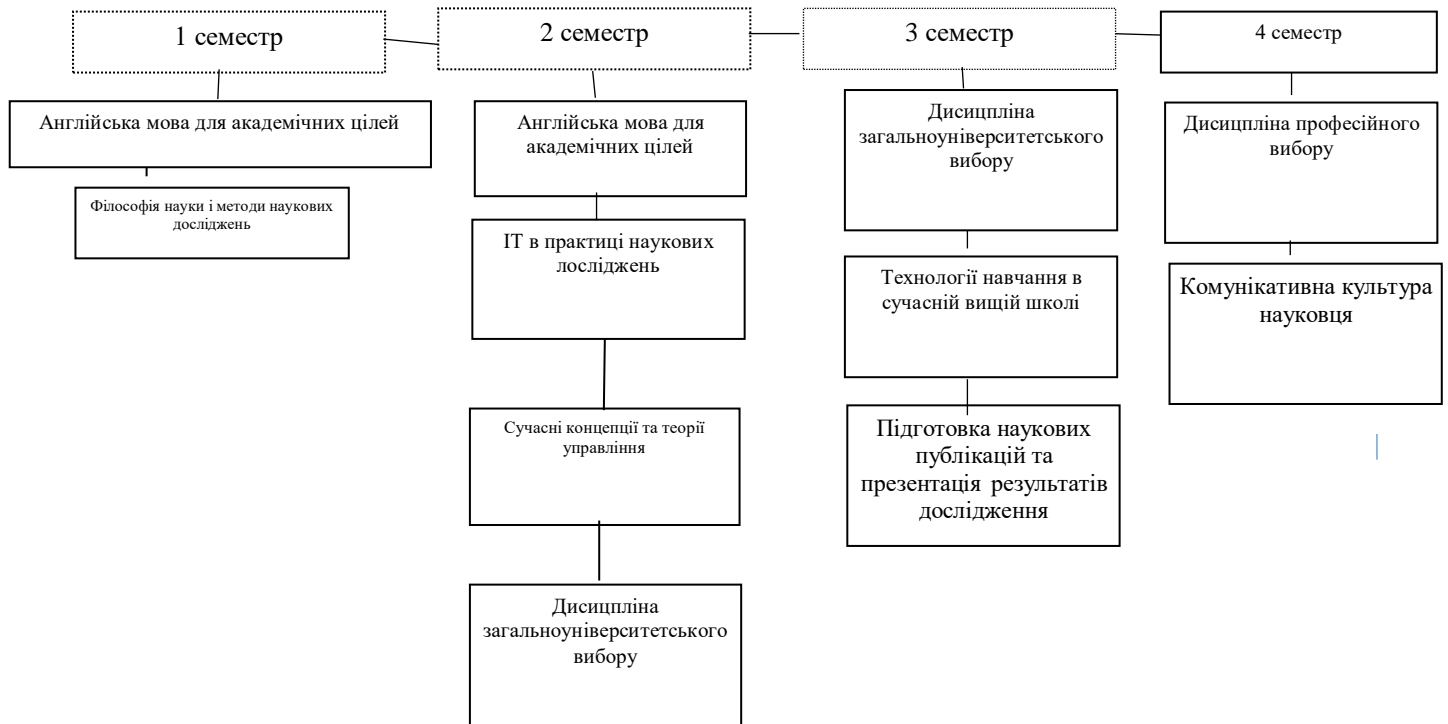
1 семестр

Англійська мова для академічних цілей

Філософія науки і методи наукових досліджень

2 семестр

Англійська мова для академічних цілей

IT в практиці наукових лосліджень

Сучасні концепції та теорії управління

Дисципліна загальноуніверситетського вибору

3 семестр

Дисципліна загальноуніверситетського вибору

Технології навчання в сучасній вищій школі

Підготовка наукових публікацій та презентація результатів дослідження

4 семестр

Дисципліна професійного вибору

Комунікативна культура науковця